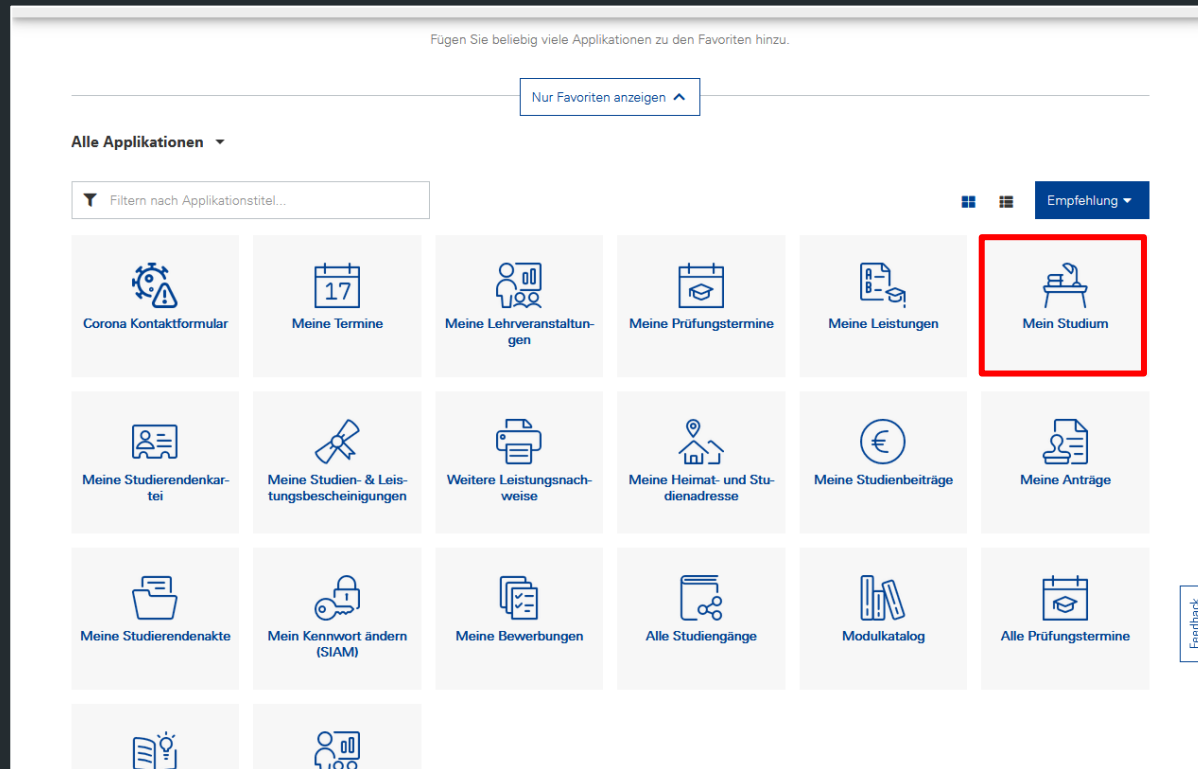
Fügen Sie beliebig viele Applikationen zu den Favoriten hinzu.

Nur Favoriten anzeigen

Alle Applikationen

Filtern nach Applikationstitel...

Empfehlung

17

Corona Kontaktformular

Meine Termine

Meine Lehrveranstaltungen

Meine Prüfungstermine

Meine Leistungen

Mein Studium

Meine Studierendenkartei

Meine Studien- & Leistungsbescheinigungen

Weitere Leistungsnachweise

Meine Heimat- und Studienadresse

Meine Studienbeiträge

Meine Anträge

Meine Studierendenakte

Mein Kennwort ändern (SIAM)

Meine Bewerbungen

Alle Studiengänge

Modulkatalog

Alle Prüfungstermine

Feedback